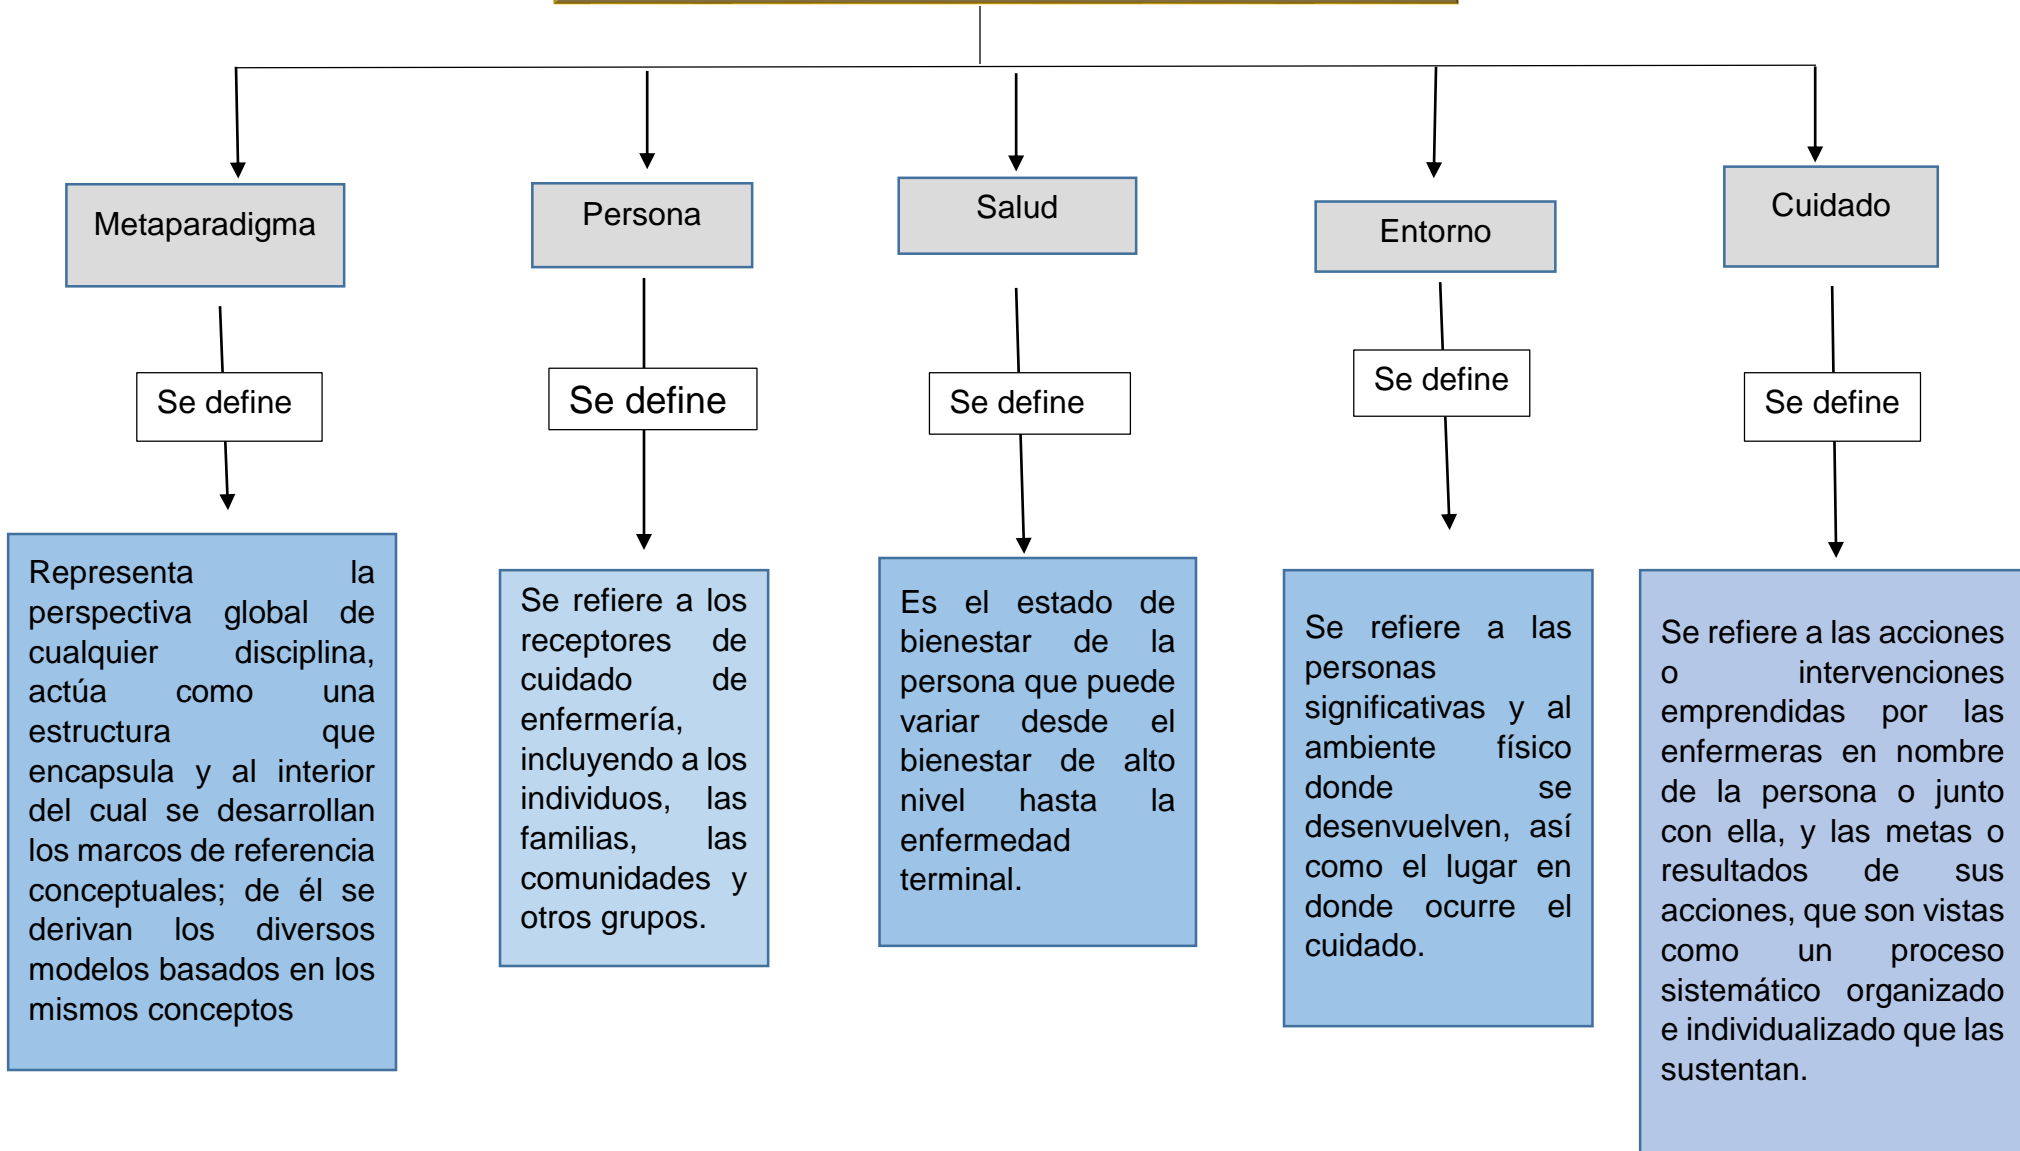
Metaparadigma

Se define

Representa la perspectiva global de cualquier disciplina, actúa como una estructura que encapsula y al interior del cual se desarrollan los marcos de referencia conceptuales; de él se derivan los diversos modelos basados en los mismos conceptos

Persona

Se define

Se refiere a los receptores de cuidado de enfermería, incluyendo a los individuos, las familias, las comunidades y otros grupos.

Salud

Se define

Es el estado de bienestar de la persona que puede variar desde el bienestar de alto nivel hasta la enfermedad terminal.

Entorno

Se define

Se refiere a las personas significativas y al ambiente físico donde se desenvuelven, así como el lugar en donde ocurre el cuidado.

Cuidado

Se define

Se refiere a las acciones o intervenciones emprendidas por las enfermeras en nombre de la persona o junto con ella, y las metas o resultados de sus acciones, que son vistas como un proceso sistemático organizado e individualizado que las sustentan.